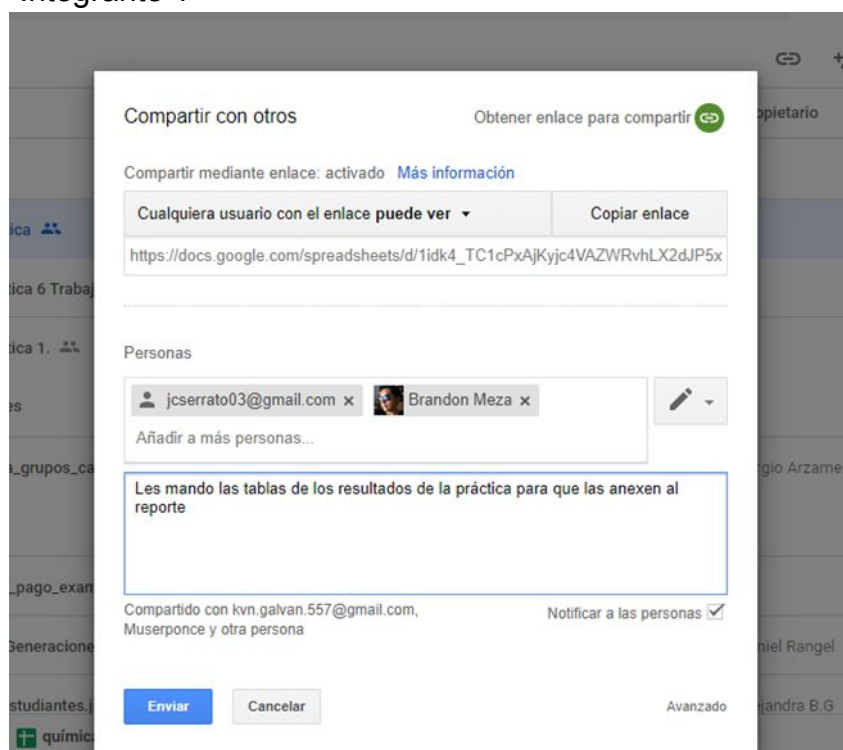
Integrante 1

opietario

ica

ica 6 Trabaj

ica 1.

es

_grupos_ca

rgio Arzame

_pago_exam

Generacione

niel Rangel

studiantes.j

ejandra B.G

química

Compartir con otros

Obtener enlace para compartir

Compartir mediante enlace: activado Más información

Cualquiera usuario con el enlace **puede ver** ▾

Copiar enlace

https://docs.google.com/spreadsheets/d/1idk4_TC1cPxAjKyjc4VAZWRvhLX2dJP5x

Personas

jcserrato03@gmail.com × Brandon Meza ×

Añadir a más personas...

Les mando las tablas de los resultados de la práctica para que las anexen al reporte

Compartido con kvn.galvan.557@gmail.com, Muserponce y otra persona

Notificar a las personas

Enviar

Cancelar

Avanzado